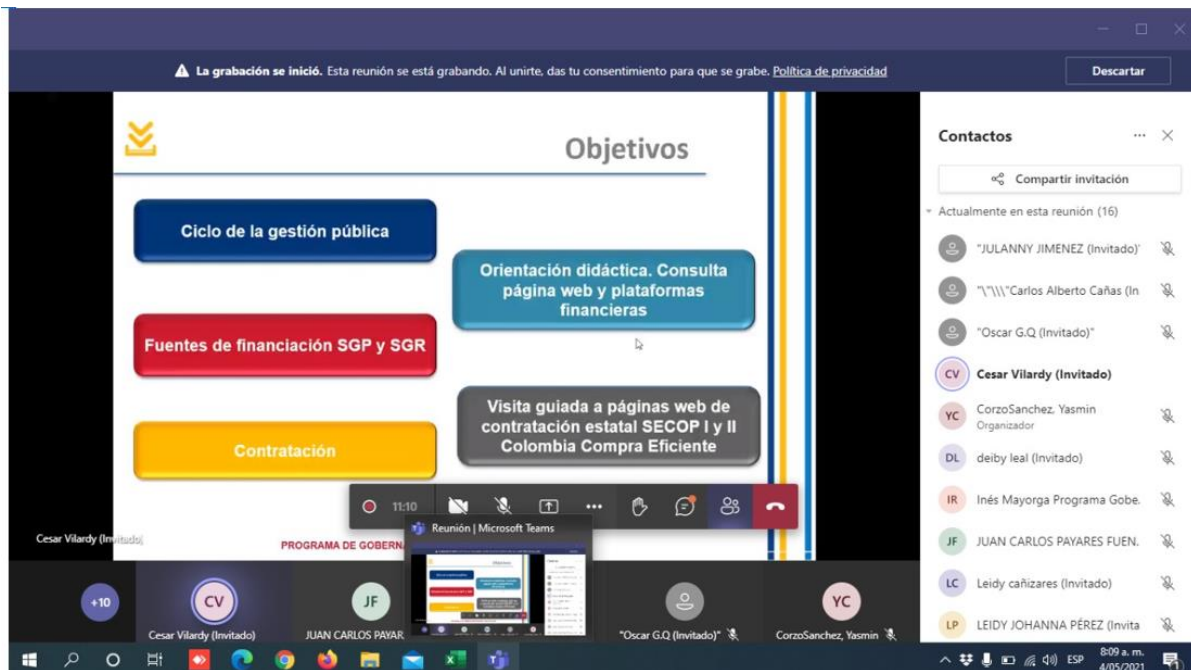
**La grabación se inició.** Esta reunión se está grabando. Al unirte, das tu consentimiento para que se grabe. Política de privacidad

Descartar

Objetivos

Ciclo de la gestión pública

Orientación didáctica. Consulta página web y plataformas financieras

Fuentes de financiación SGP y SGR

Visita guiada a páginas web de contratación estatal SECOP I y II Colombia Compra Eficiente

Contratación

PROGRAMA DE GOBERNA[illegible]

11:10

Reunión | Microsoft Teams

Cesar Vilardy (Invitado)

Contactos

Compartir invitación

Actualmente en esta reunión (16)

"JULANNY JIMENEZ (Invitado)"

"\"\\\"Carlos Alberto Cañas (In

"Oscar G.Q (Invitado)"

CV Cesar Vilardy (Invitado)

YC CorzoSanchez, Yasmin
Organizador

DL deiby leal (Invitado)

IR Inés Mayorga Programa Gobe.

JF JUAN CARLOS PAYARES FUEN.

LC Leidy cañizares (Invitado)

LP LEIDY JOHANNA PÉREZ (Invita

+10

CV Cesar Vilardy (Invitado)

JF JUAN CARLOS PAYAR

"Oscar G.Q (Invitado)"

YC CorzoSanchez, Yasmin

ESP 8:09 a. m. 4/05/2021